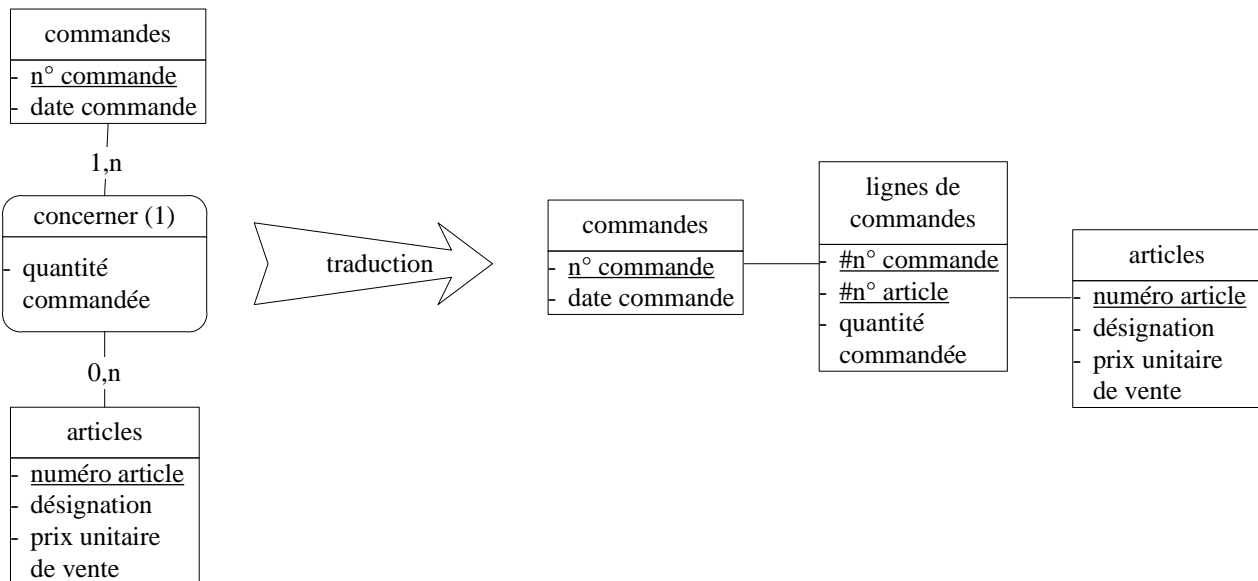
commandes
- n° commande
- date commande

1,n

concerner (1)
- quantité commandée

0,n

articles
- numéro article
- désignation
- prix unitaire de vente

traduction

commandes
- n° commande
- date commande

lignes de commandes
- #n° commande
- #n° article
- quantité commandée

articles
- numéro article
- désignation
- prix unitaire de vente